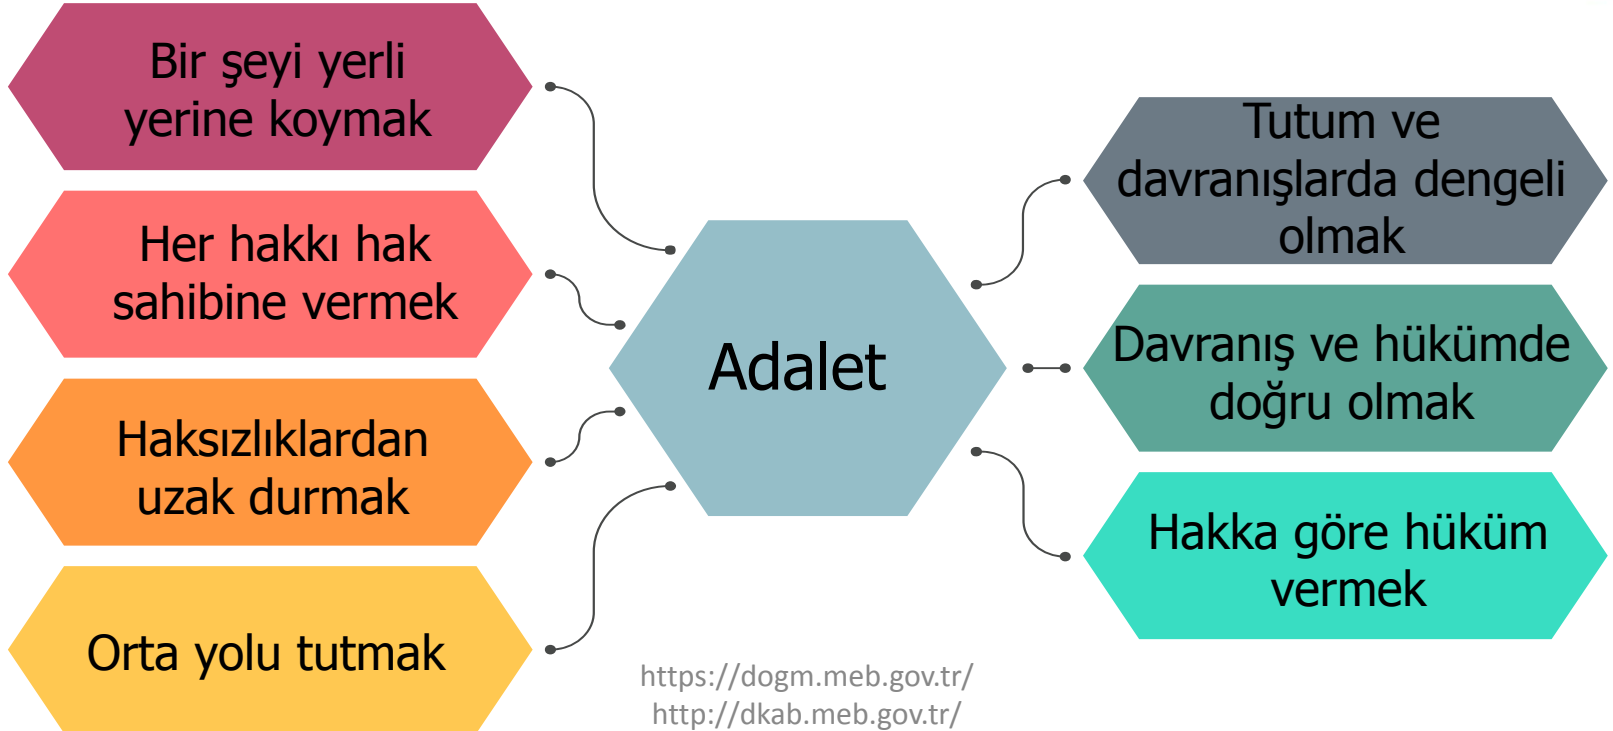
Bir şeyi yerli yerine koymak

Her hakkı hak sahibine vermek

Haksızlıklardan uzak durmak

Orta yolu tutmak

Adalet

Tutum ve davranışlarda dengeli olmak

Davranış ve hükümde doğru olmak

Hakka göre hüküm vermek

https://dogm.meb.gov.tr/
http://dkab.meb.gov.tr/